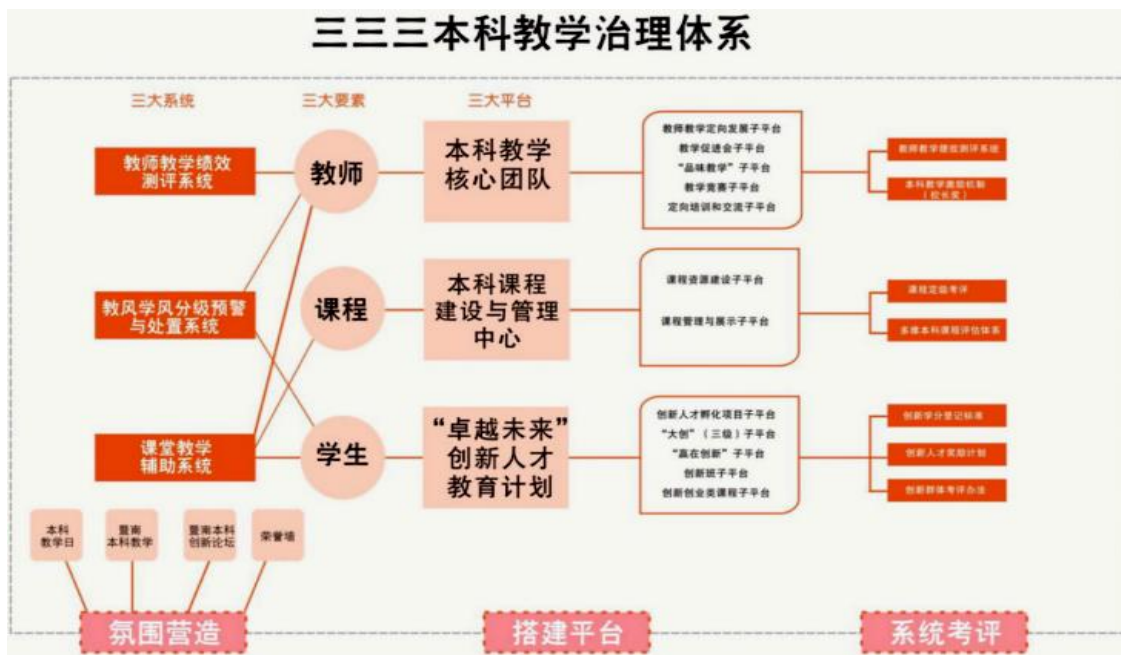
三三三本科教学治理体系

三大系统
三大要素
三大平台

教师教学绩效测评系统
教风学风分级预警与处置系统
课堂教学辅助系统

教师
课程
学生

本科教学核心团队
本科课程建设与管理中心
“卓越未来”创新人才教育计划

教师教学定向发展子平台
教学促进会子平台
“品味教学”子平台
教学竞赛子平台
定向培训和交流子平台

课程资源建设子平台
课程管理与展示子平台

创新人才孵化项目子平台
“大创”（三级）子平台
“赢在创新”子平台
创新班子平台
创新创业类课程子平台

教师教学绩效测评系统
本科教学奖励机制（校长奖）

课程定级考评
多维本科课程评估体系

创新学分登记标准
创新人才奖励计划
创新群体考评办法

本科教学日
暨南本科教学
暨南本科创新论坛
荣誉墙

氛围营造
搭建平台
系统考评